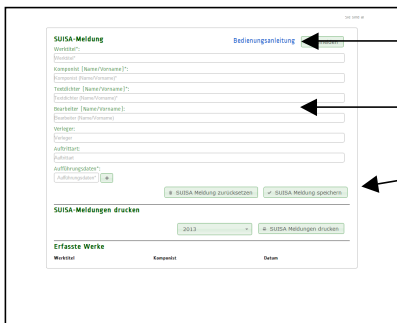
SUISA-Meldung
Bedienungsanleitung
Werktitel*:
Werktitel*
Komponist (Name/Vorname)*:
Komponist (Name/Vorname)*
Textdichter (Name/Vorname)*:
Textdichter (Name/Vorname)*
Bearbeiter (Name/Vorname):
Bearbeiter (Name/Vorname)
Verleger:
Verleger
Aufführtart:
Aufführtart
Aufführungsdaten*:
Aufführungsdaten*
+
SUISA Meldung zurücksetzen
SUISA Meldung speichern

SUISA-Meldungen drucken
2013
SUISA Meldungen drucken

Erfasste Werke
Werktitel
Komponist
Datum